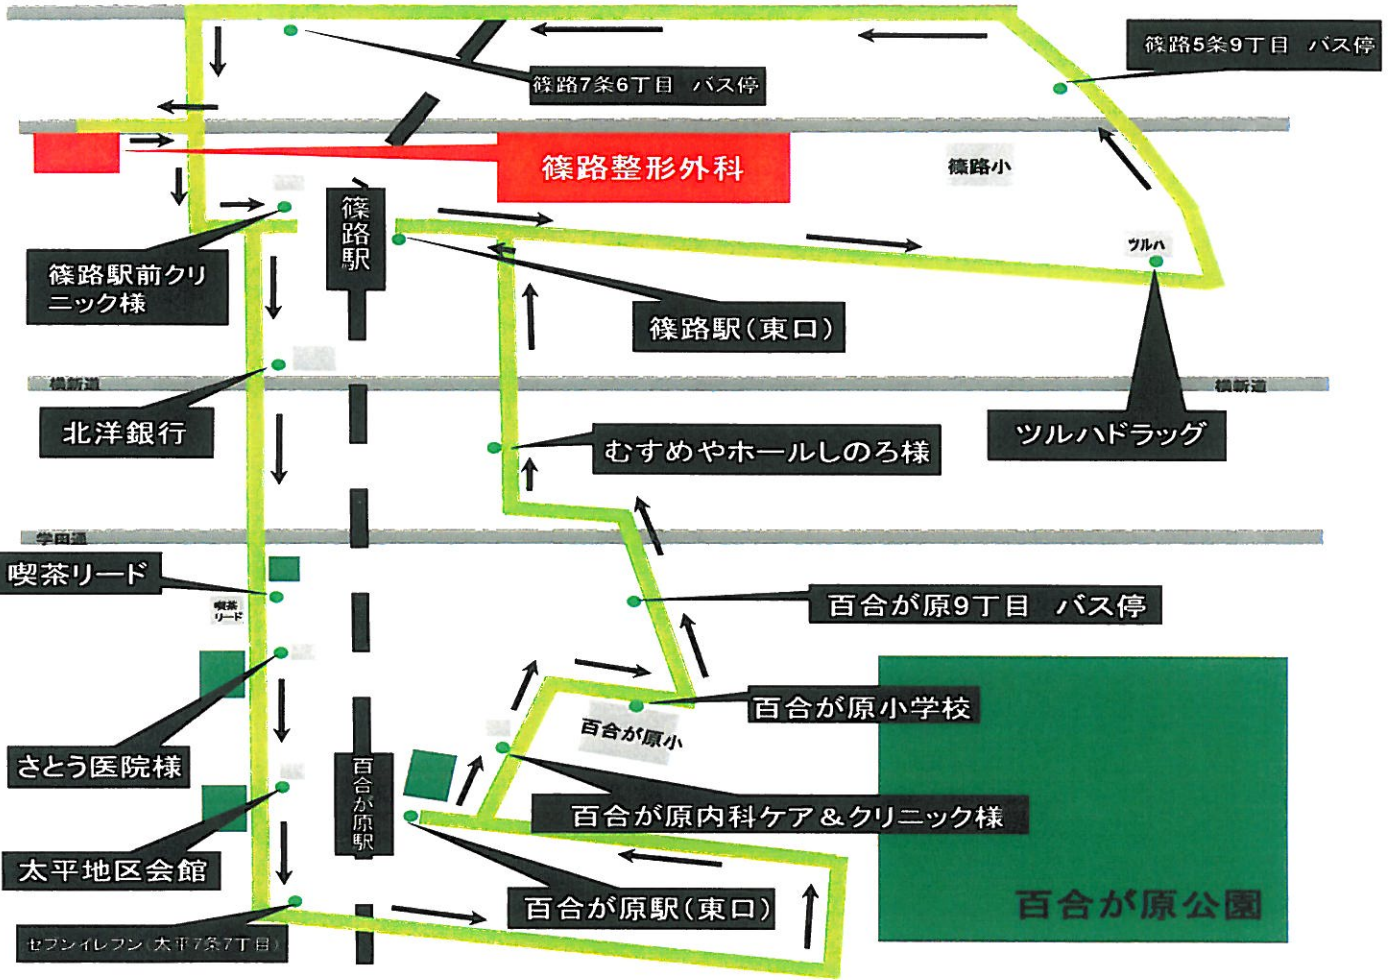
篠路5条9丁目　バス停

篠路7条6丁目　バス停

篠路整形外科

篠路小

篠路駅

篠路駅前クリニック様

篠路駅(東口)

ツルハ

横新道

横新道

北洋銀行

むすめやホールしのろ様

ツルハドラッグ

学田通

喫茶リード

喫茶リード

百合が原9丁目　バス停

百合が原小学校

百合が原小

さとう医院様

百合が原駅

百合が原内科ケア＆クリニック様

太平地区会館

百合が原公園

百合が原駅(東口)

セブンイレブン(太平7条7丁目)